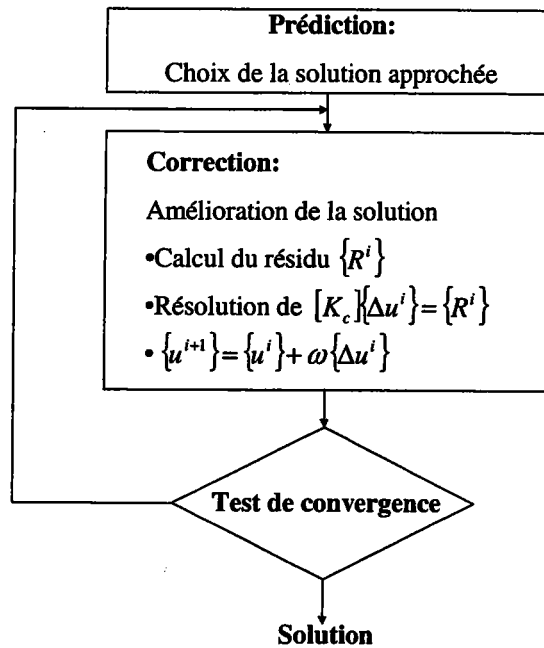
Prédiction:

Choix de la solution approchée

Correction:

Amélioration de la solution

•Calcul du résidu $\{R^i\}$

•Résolution de $[K_c]\{\Delta u^i\} = \{R^i\}$

• $\{u^{i+1}\} = \{u^i\} + \omega\{\Delta u^i\}$

Test de convergence

Solution